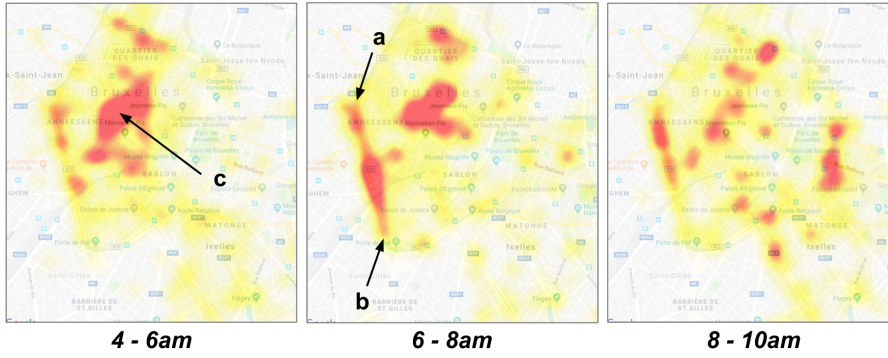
QUARTIER DES QUAIS
Le Botanique
Saint-Josse-ten-Noode
k-Saint-Jean
Cirque Royal Koninklijk Circus
Bruxelles
Jeanneke Pis
Manneken Pis
ANNEESSENS
Cathédrale des Sts Michel et Gudule, Bruxelles
Parc de Bruxelles
Musée Magritte
SABLON
Palais d'Egmont
Palais de Justice
Porte de Hal
MATONGE
Ixelles
Saint-Gilles
BARRIÈRE DE ST GILLES
Flagey
Espace Léopold
Apple Store
Rue Belliard
GHEM
c
4 - 6am

a
b
6 - 8am

8 - 10am